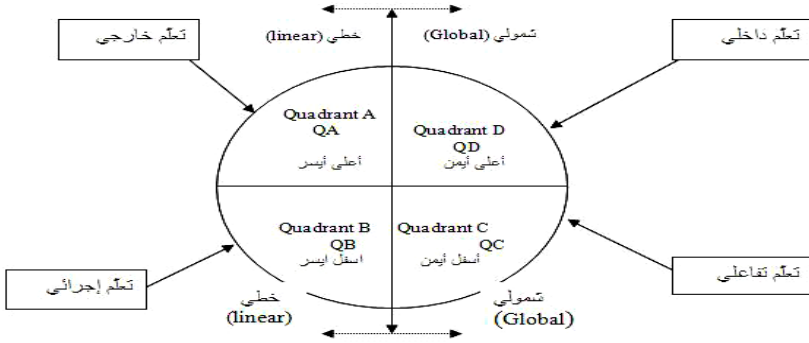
تعلّم خارجي

خطي (linear)

شمولي (Global)

تعلّم داخلي

Quadrant A
QA
أعلى أيسر

Quadrant D
QD
أعلى أيمن

Quadrant B
QB
أسفل أيسر

Quadrant C
QC
أسفل أيمن

تعلّم إجرائي

تعلّم تفاعلي

خطي
(linear)

شمولي
(Global)